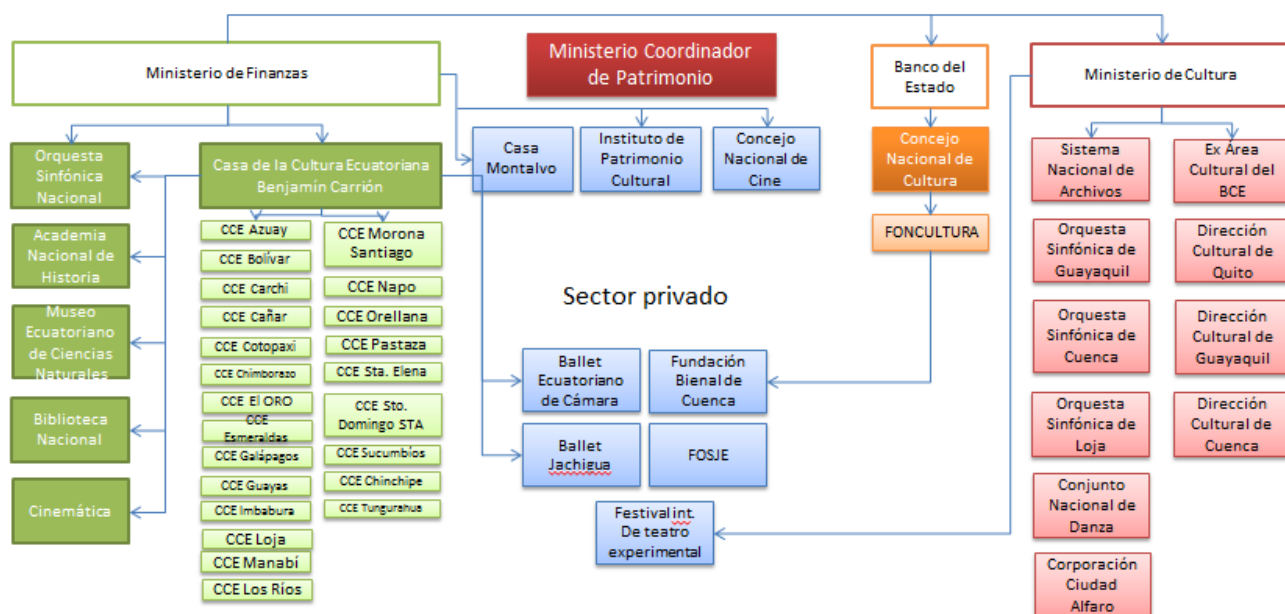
Ministerio de Finanzas

Ministerio Coordinador de Patrimonio

Banco del Estado

Ministerio de Cultura

Orquesta Sinfónica Nacional

Casa de la Cultura Ecuatoriana Benjamin Carrión

Casa Montalvo

Instituto de Patrimonio Cultural

Concejo Nacional de Cine

Concejo Nacional de Cultura

FONCULTURA

Sistema Nacional de Archivos

Ex Área Cultural del BCE

Academia Nacional de Historia

CCE Azuay

CCE Bolívar

CCE Carchi

CCE Cañar

CCE Cotopaxi

CCE Chimborazo

CCE El ORO

CCE Esmeraldas

CCE Galápagos

CCE Guayas

CCE Imbabura

CCE Loja

CCE Manabí

CCE Los Ríos

CCE Morona Santiago

CCE Napo

CCE Orellana

CCE Pastaza

CCE Sta. Elena

CCE Sto. Domingo STA

CCE Sucumbíos

CCE Chinchipe

CCE Tungurahua

Sector privado

Museo Ecuatoriano de Ciencias Naturales

Biblioteca Nacional

Cinemática

Ballet Ecuatoriano de Cámara

Fundación Bienal de Cuenca

Ballet Jachigua

FOSJE

Festival int. De teatro experimental

Orquesta Sinfónica de Guayaquil

Dirección Cultural de Quito

Orquesta Sinfónica de Cuenca

Dirección Cultural de Guayaquil

Orquesta Sinfónica de Loja

Dirección Cultural de Cuenca

Conjunto Nacional de Danza

Corporación Ciudad Alfaro